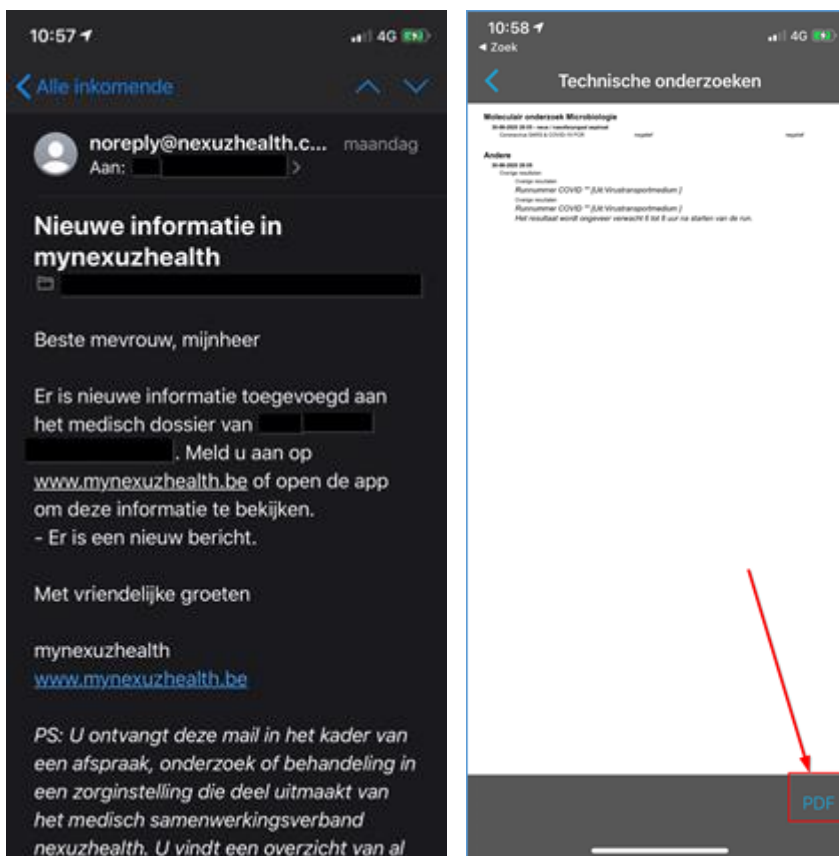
10:57 4G

Alle inkomende

noreply@nexuzhealth.c... maandag
Aan:

Nieuwe informatie in mynexuzhealth

Beste mevrouw, mijnheer

Er is nieuwe informatie toegevoegd aan het medisch dossier van . Meld u aan op www.mynexuzhealth.be of open de app om deze informatie te bekijken.
- Er is een nieuw bericht.

Met vriendelijke groeten

mynexuzhealth
www.mynexuzhealth.be

PS: U ontvangt deze mail in het kader van een afspraak, onderzoek of behandeling in een zorginstelling die deel uitmaakt van het medisch samenwerkingsverband nexuzhealth. U vindt een overzicht van al

10:58
Zoek
4G

Technische onderzoeken

Moleculair onderzoek Microbiologie
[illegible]
Coronavirus SARS & COVID-19 PCR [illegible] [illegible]

Andere
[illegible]
Overige resultaten
Overige resultaten
Runnummer COVID ** [Uit Virustransportmedium ]
Overige resultaten
Runnummer COVID ** [Uit Virustransportmedium ]
Het resultaat wordt ongeveer verwacht 6 tot 8 uur na starten van de run.

PDF